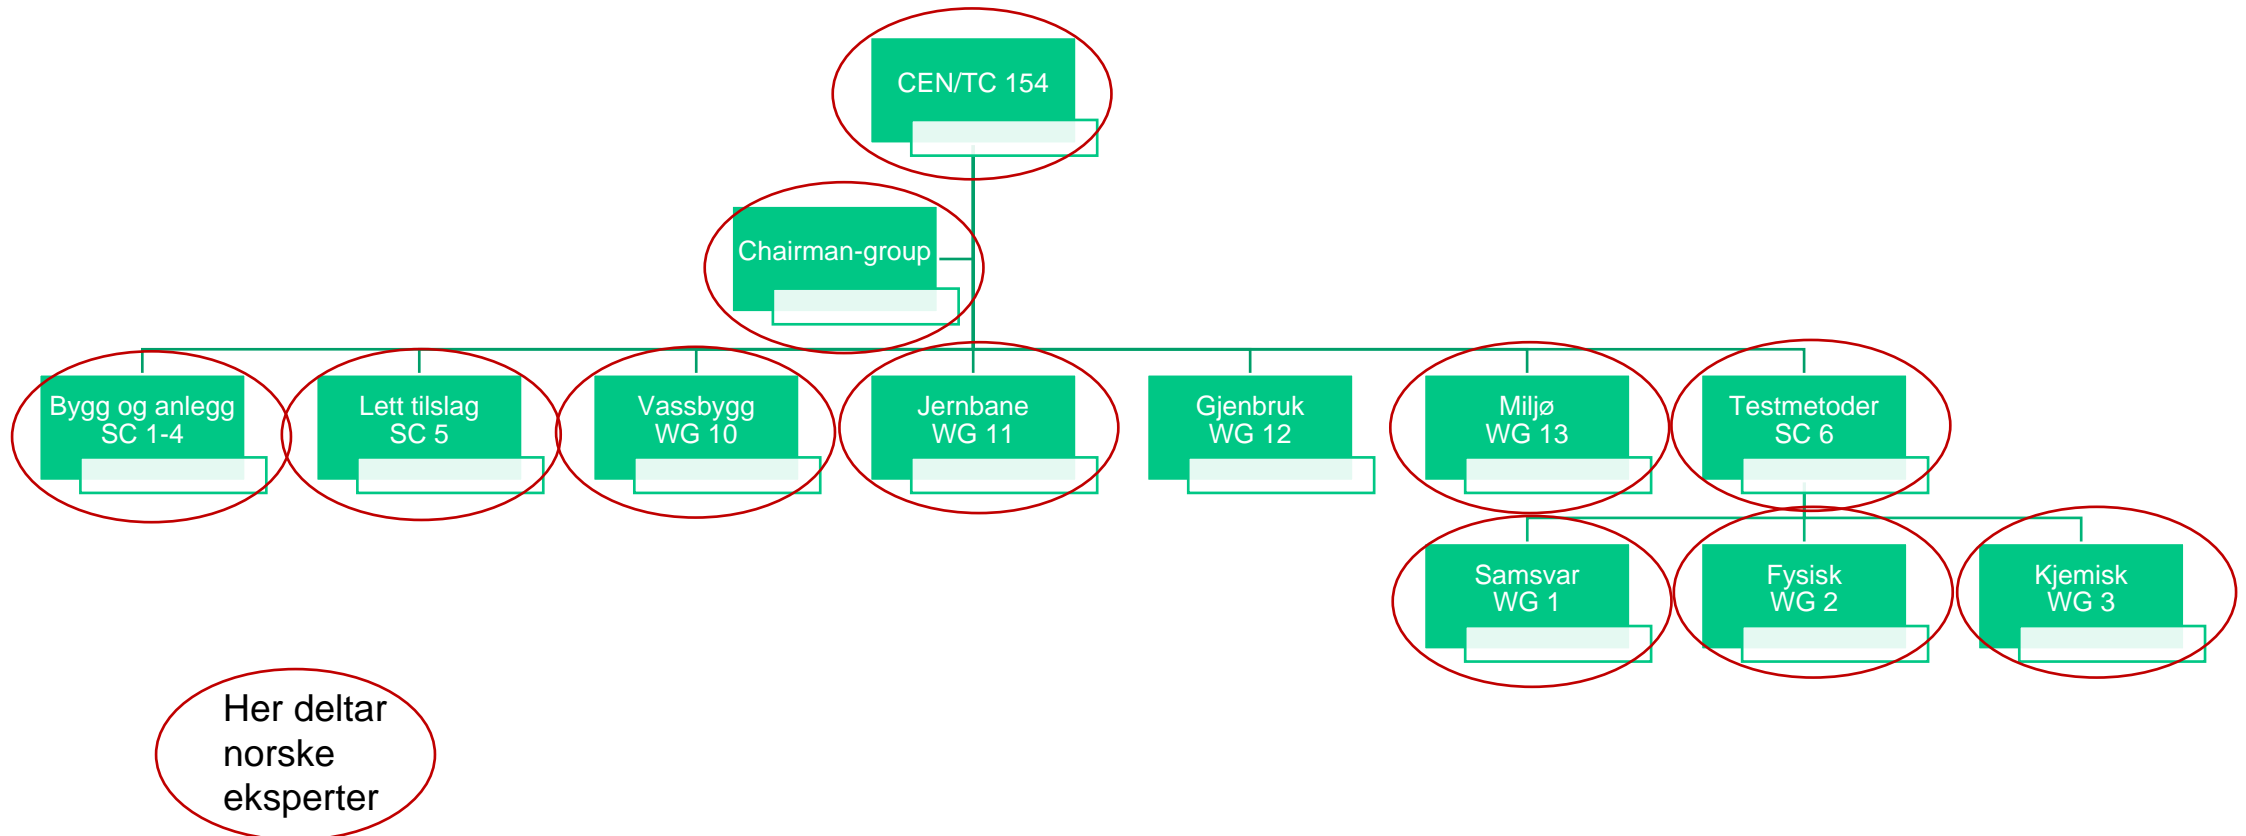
CEN/TC 154

Chairman-group

Bygg og anlegg
SC 1-4

Lett tilslag
SC 5

Vassbygg
WG 10

Jernbane
WG 11

Gjenbruk
WG 12

Miljø
WG 13

Testmetoder
SC 6

Samsvar
WG 1

Fysisk
WG 2

Kjemisk
WG 3

Her deltar norske eksperter